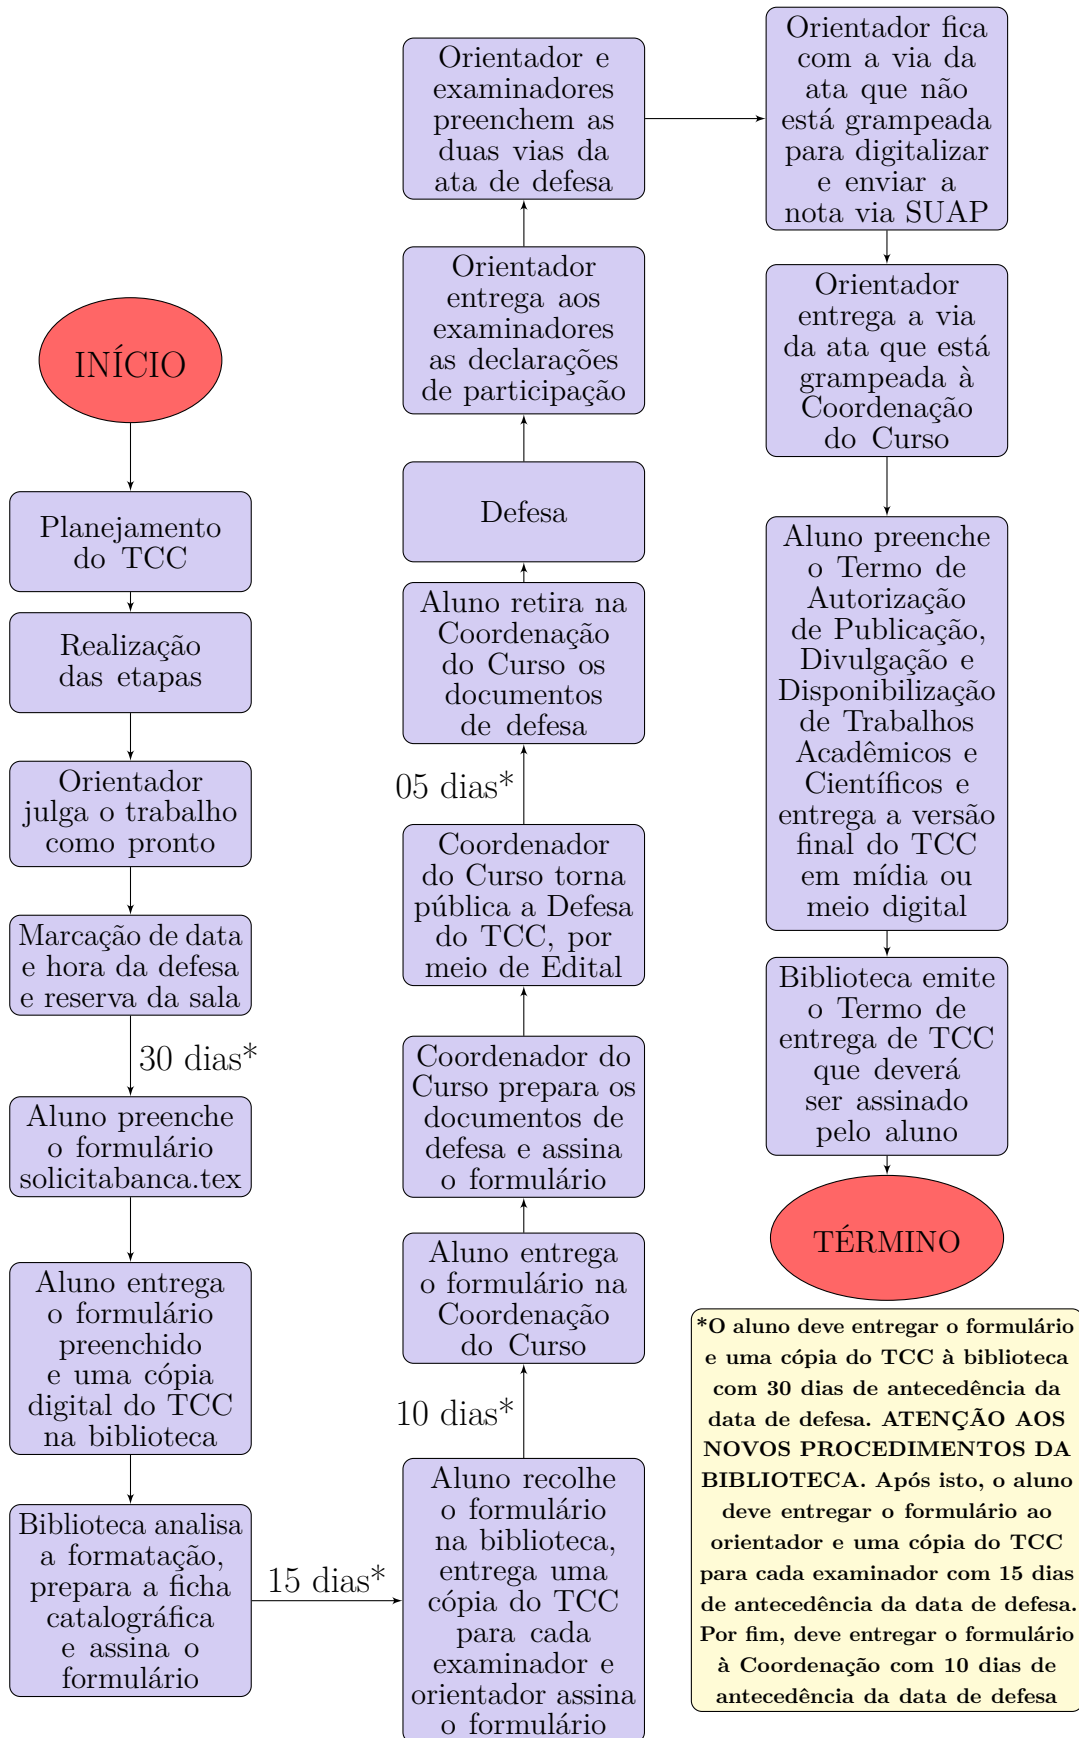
INÍCIO

Planejamento do TCC

Realização das etapas

Orientador julga o trabalho como pronto

Marcação de data e hora da defesa e reserva da sala

30 dias*

Aluno preenche o formulário solicitabanca.tex

Aluno entrega o formulário preenchido e uma cópia digital do TCC na biblioteca

Biblioteca analisa a formatação, prepara a ficha catalográfica e assina o formulário

15 dias*

Aluno recolhe o formulário na biblioteca, entrega uma cópia do TCC para cada examinador e orientador assina o formulário

10 dias*

Aluno entrega o formulário na Coordenação do Curso

Coordenador do Curso prepara os documentos de defesa e assina o formulário

Coordenador do Curso torna pública a Defesa do TCC, por meio de Edital

05 dias*

Aluno retira na Coordenação do Curso os documentos de defesa

Defesa

Orientador entrega aos examinadores as declarações de participação

Orientador e examinadores preenchem as duas vias da ata de defesa

Orientador fica com a via da ata que não está grampeada para digitalizar e enviar a nota via SUAP

Orientador entrega a via da ata que está grampeada à Coordenação do Curso

Aluno preenche o Termo de Autorização de Publicação, Divulgação e Disponibilização de Trabalhos Acadêmicos e Científicos e entrega a versão final do TCC em mídia ou meio digital

Biblioteca emite o Termo de entrega de TCC que deverá ser assinado pelo aluno

TÉRMINO

*O aluno deve entregar o formulário e uma cópia do TCC à biblioteca com 30 dias de antecedência da data de defesa. ATENÇÃO AOS NOVOS PROCEDIMENTOS DA BIBLIOTECA. Após isto, o aluno deve entregar o formulário ao orientador e uma cópia do TCC para cada examinador com 15 dias de antecedência da data de defesa. Por fim, deve entregar o formulário à Coordenação com 10 dias de antecedência da data de defesa